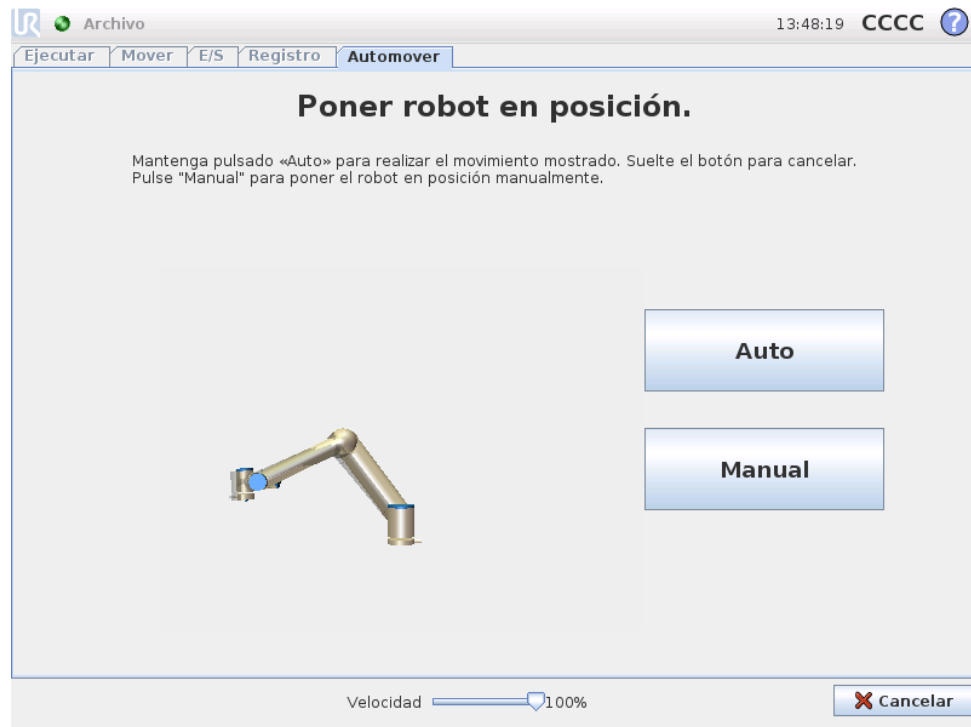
Archivo

13:48:19 CCCC ?

Ejecutar | Mover | E/S | Registro | Automover

Poner robot en posición.

Mantenga pulsado «Auto» para realizar el movimiento mostrado. Suelte el botón para cancelar. Pulse "Manual" para poner el robot en posición manualmente.

Auto

Manual

Velocidad 100%

Cancelar